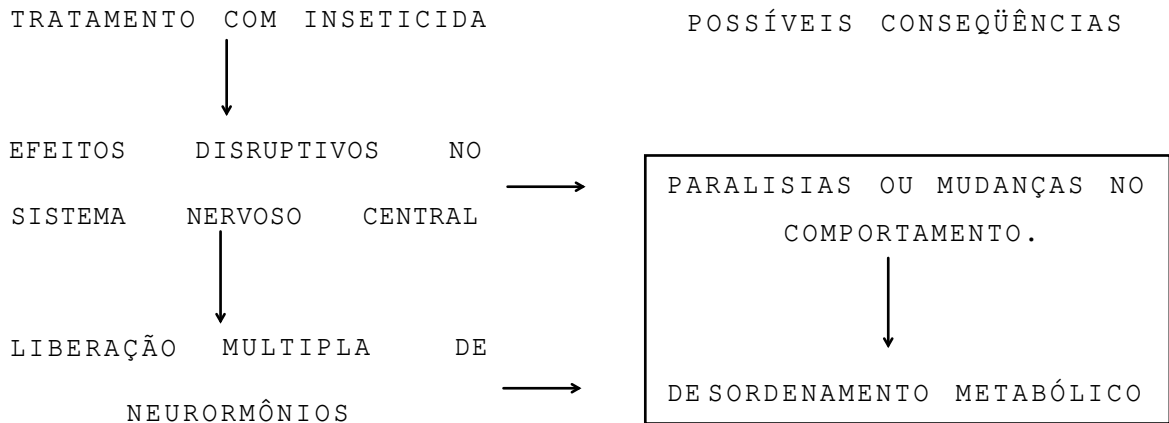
TRATAMENTO COM INSETICIDA

POSSÍVEIS CONSEQÜÊNCIAS

EFEITOS DISRUPTIVOS NO SISTEMA NERVOSO CENTRAL

PARALISIAS OU MUDANÇAS NO COMPORTAMENTO.

LIBERAÇÃO MULTIPLA DE NEURORMÔNIOS

DE SORDENAMENTO METABÓLICO